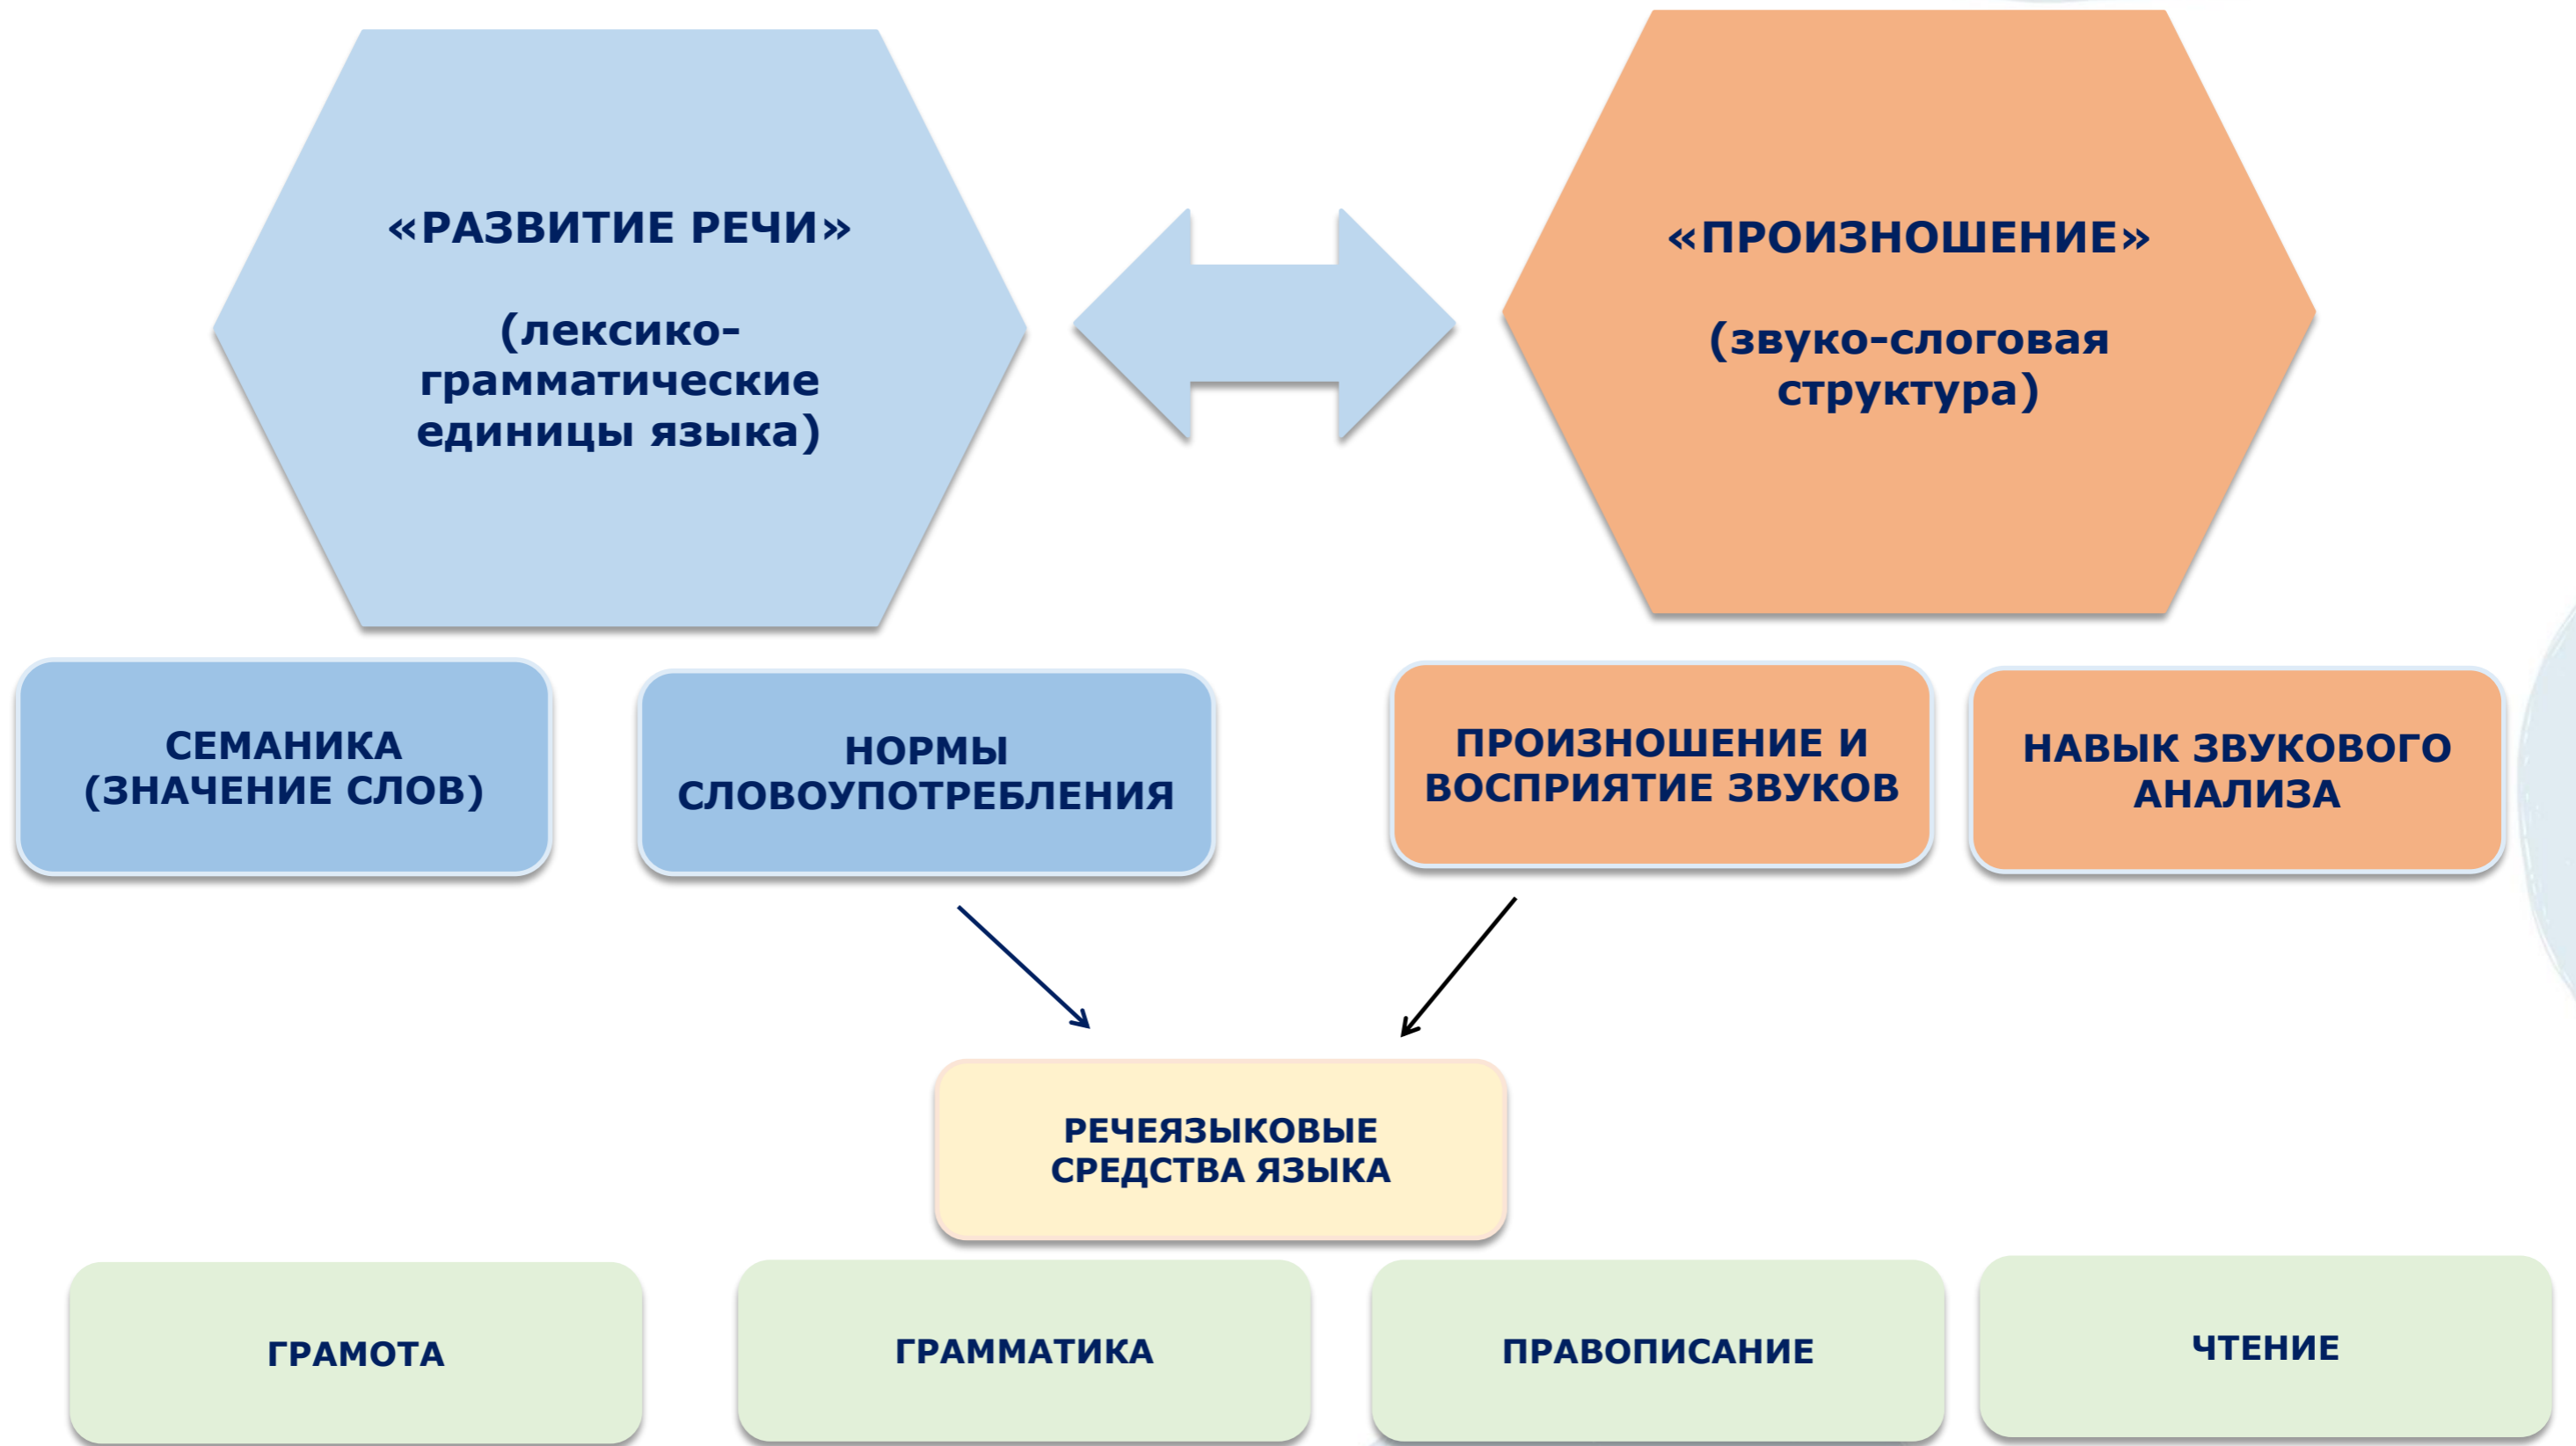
«РАЗВИТИЕ РЕЧИ»

(лексико-грамматические единицы языка)

«ПРОИЗНОШЕНИЕ»

(звуко-слоговая структура)

СЕМАНИКА (ЗНАЧЕНИЕ СЛОВ)

НОРМЫ СЛОВОУПОТРЕБЛЕНИЯ

ПРОИЗНОШЕНИЕ И ВОСПРИЯТИЕ ЗВУКОВ

НАВЫК ЗВУКОВОГО АНАЛИЗА

РЕЧЕЯЗЫКОВЫЕ СРЕДСТВА ЯЗЫКА

ГРАМОТА

ГРАММАТИКА

ПРАВОПИСАНИЕ

ЧТЕНИЕ